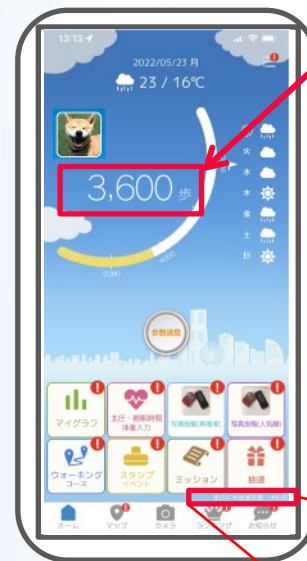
13:13

2022/05/23 月

23 / 16℃

火
水
木
金
土
日

3,600 歩

2000
4000

歩数送信

マイグラフ

主任・睡眠時間 体重入力

写真投稿(所属)

写真投稿(入院)

ウォーキング コース

スタンプ イベント

ミッション

抽選

ホーム

マップ

カメラ

ランキング

お知らせ